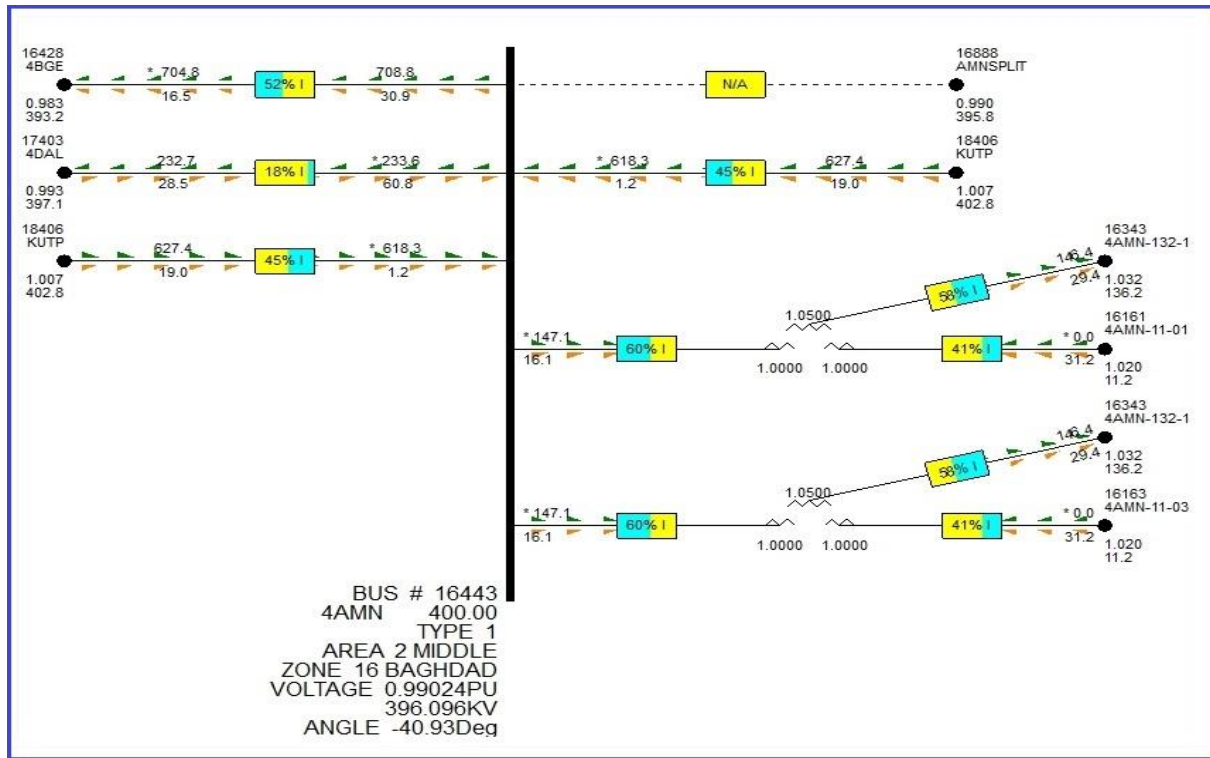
16428
4BGE

*704.8

52% I

708.8

16.5

30.9

0.983
393.2

N/A

16888
AMNSPLIT

0.990
395.8

17403
4DAL

232.7

18% I

*233.6

28.5

60.8

0.993
397.1

*618.3

45% I

627.4

1.2

19.0

18406
KUTP

1.007
402.8

18406
KUTP

627.4

45% I

*618.3

19.0

1.2

1.007
402.8

16343
4AMN-132-1

146.4

29.4

58% I

1.032
136.2

1.0500

*147.1

16.1

60% I

1.0000

1.0000

41% I

*0.0

31.2

16161
4AMN-11-01

1.020
11.2

16343
4AMN-132-1

146.4

29.4

58% I

1.032
136.2

1.0500

*147.1

16.1

60% I

1.0000

1.0000

41% I

*0.0

31.2

16163
4AMN-11-03

1.020
11.2

BUS # 16443
4AMN 400.00
TYPE 1
AREA 2 MIDDLE
ZONE 16 BAGHDAD
VOLTAGE 0.99024PU
396.096KV
ANGLE -40.93Deg